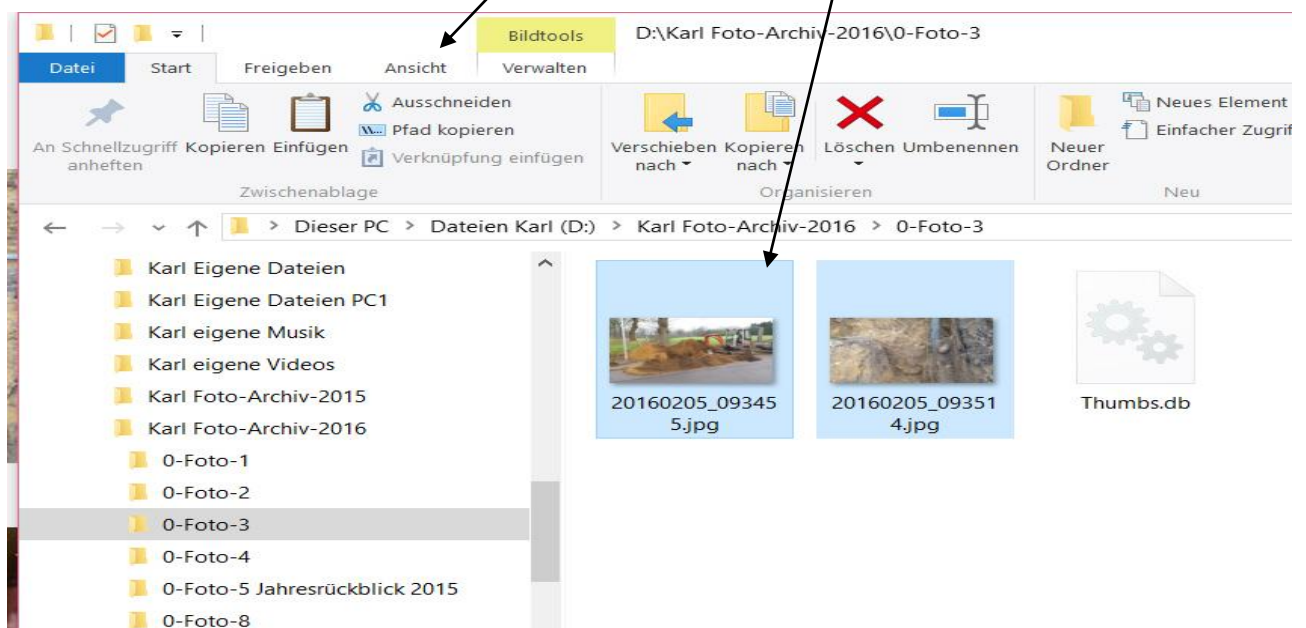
Bildtools
D:\Karl Foto-Archiv-2016\0-Foto-3

Datei Start Freigeben Ansicht Verwalten

An Schnellzugriff anheften
Kopieren
Einfügen
Ausschneiden
Pfad kopieren
Verknüpfung einfügen
Zwischenablage

Verschieben nach
Kopieren nach
Löschen
Umbenennen
Organisieren

Neuer Ordner
Neues Element
Einfacher Zugrif
Neu

Dieser PC > Dateien Karl (D:) > Karl Foto-Archiv-2016 > 0-Foto-3

Karl Eigene Dateien
Karl Eigene Dateien PC1
Karl eigene Musik
Karl eigene Videos
Karl Foto-Archiv-2015
Karl Foto-Archiv-2016
0-Foto-1
0-Foto-2
0-Foto-3
0-Foto-4
0-Foto-5 Jahresrückblick 2015
0-Foto-8

20160205_093455.jpg
20160205_093514.jpg
Thumbs.db